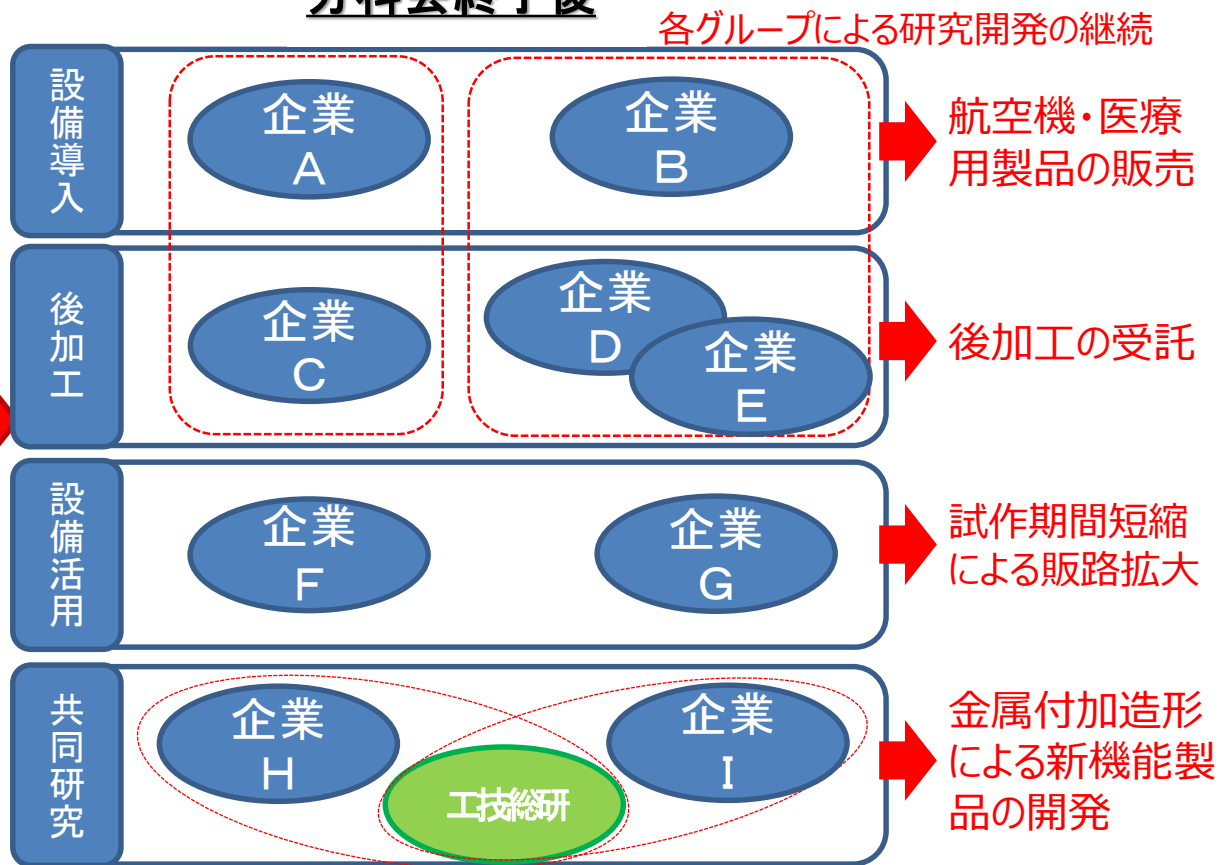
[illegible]

各グループによる研究開発の継続

設備導入

企業 A

企業 B

航空機・医療用製品の販売

後加工

企業 C

企業 D

企業 E

後加工の受託

設備活用

企業 F

企業 G

試作期間短縮による販路拡大

共同研究

企業 H

企業 I

工技総研

金属付加造形による新機能製品の開発